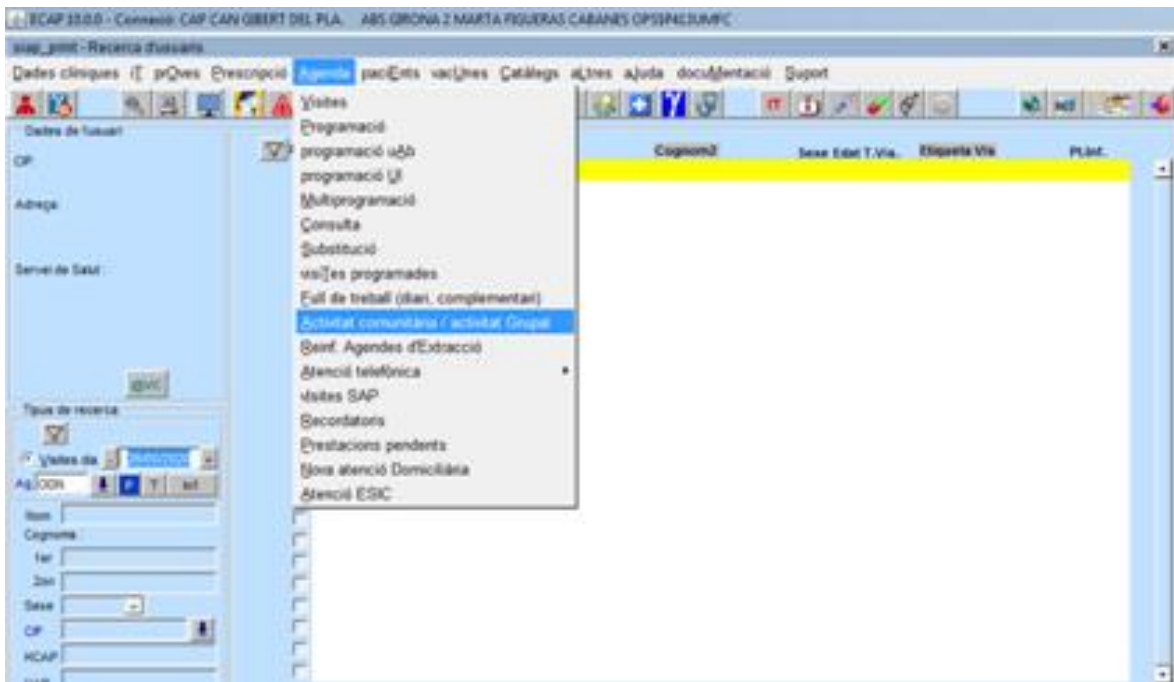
ECAP 10.0.0 - Connexió: CAP CAN GIBERT DEL PLA. ABS GIRONA 2 MARTA FIGUERAS CABANES OPSSP4I3UMFC

ecap_pmnt - Recerca d'usuaris

Dades clíniques IT prOves Prescripció Agenda paciEnts vacUnes Catàlegs altres ajuda docuMentació Suport

Dades de l'usuari

CIP

Adreça

Servei de Salut

Tipus de recerca

Visites dia

Ag. ODN

Nom

Cognoms

1er

2on

Sexe

CIP

HCAP

Cognom2 Sexe Edat T.Via. Etiqueta Via Pt.Int.

Visites
Programació
programació uAb
programació UI
Multiprogramació
Consulta
Substitució
visiTes programades
Full de treball (diari, complementari)
Activitat comunitària / activitat Grupal
Reinf. Agendes d'Extracció
Atenció telefònica
Visites SAP
Recordatoris
Prestacions pendents
Nova atenció Domiciliària
Atenció ESIC